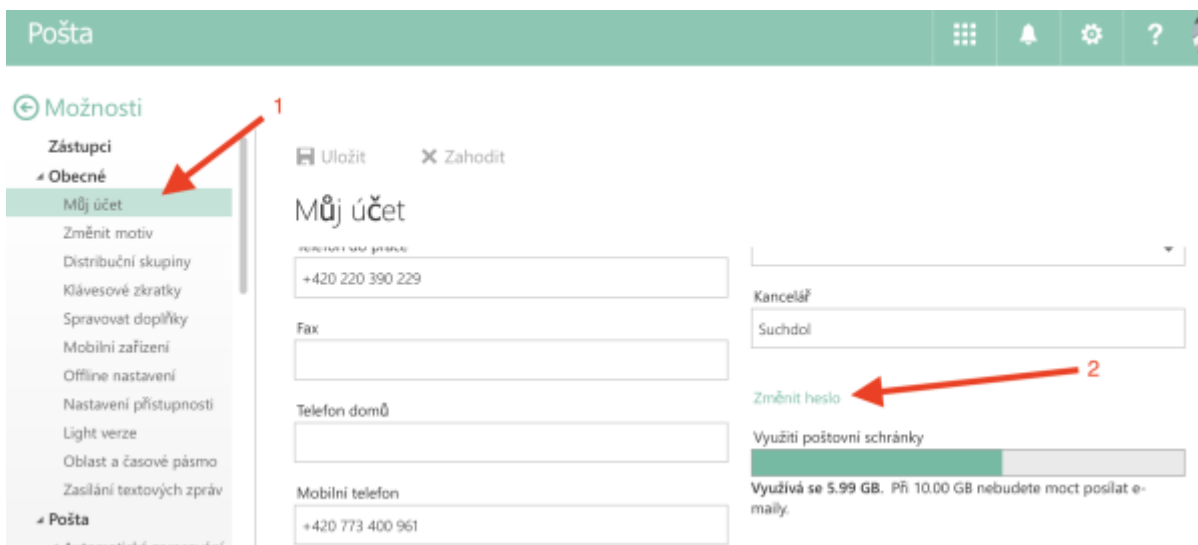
Pošta

?

Možnosti

1

Zástupci

Obecné

Můj účet

Změnit motiv

Distribuční skupiny

Klávesové zkratky

Spravovat doplňky

Mobilní zařízení

Offline nastavení

Nastavení přístupnosti

Light verze

Oblast a časové pásmo

Zasílání textových zpráv

Pošta

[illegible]

Uložit

Zahodit

Můj účet

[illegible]

+420 220 390 229

Fax

Telefon domů

Mobilní telefon

+420 773 400 961

Kancelář

Suchdol

2

Změnit heslo

Využití poštovní schránky

Využívá se 5.99 GB. Při 10.00 GB nebudete moct posílat e-maily.